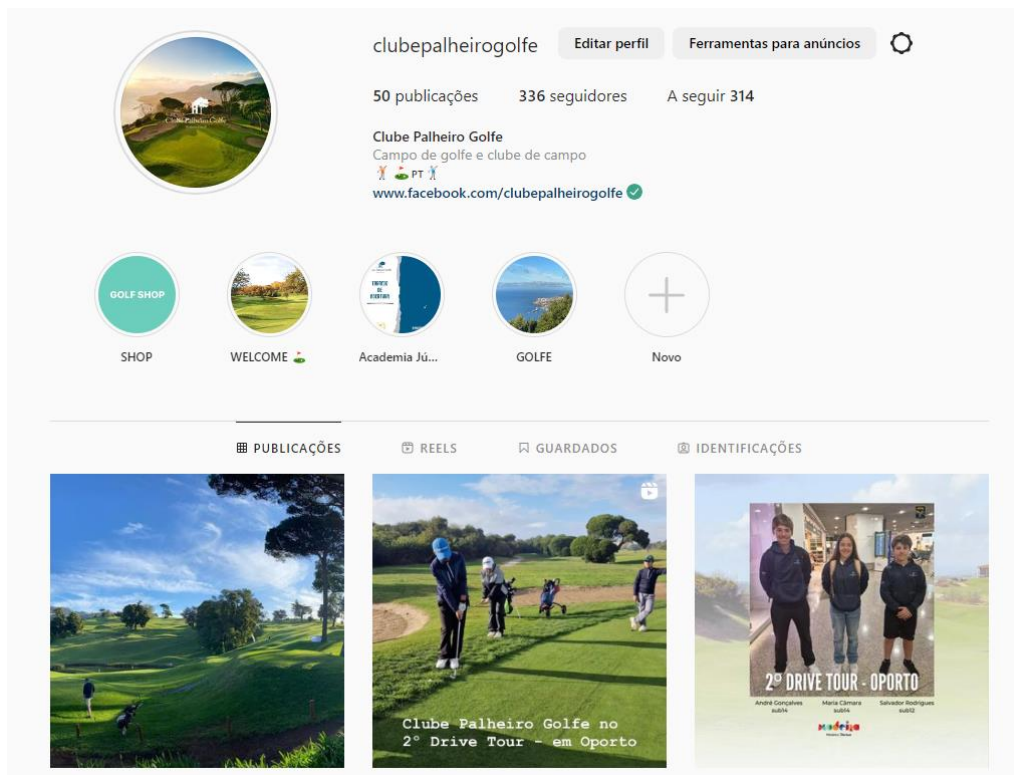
clubepalheirogolfe Editar perfil Ferramentas para anúncios

50 publicações 336 seguidores A seguir 314

Clube Palheiro Golfe
Campo de golfe e clube de campo
🏌️ ⛳ PT 🏌️
www.facebook.com/clubepalheirogolfe

GOLF SHOP

SHOP WELCOME ⛳ Academia Jú... GOLFE Novo

PUBLICAÇÕES REELS GUARDADOS IDENTIFICAÇÕES

Clube Palheiro Golfe no 2° Drive Tour - em Oporto

2° DRIVE TOUR - OPORTO
André Gonçalves sub14 Maria Câmara sub14 Salvador Rodrigues sub12
Madeira